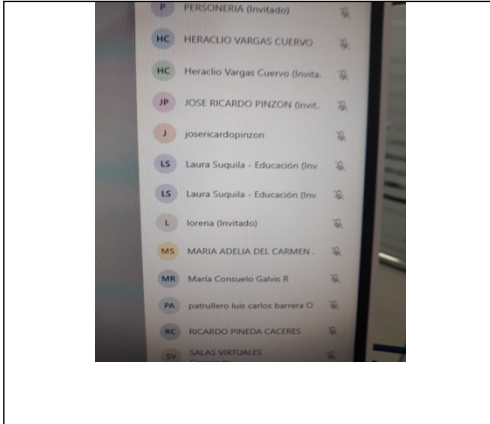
P PERSONERIA (Invitado)

HC HERACLIO VARGAS CUERVO

HC Heraclio Vargas Cuervo (Invita.

JP JOSE RICARDO PINZON (Invit.

J josericardopinzon

LS Laura Suquila - Educación (Inv

LS Laura Suquila - Educación (Inv

L lorena (Invitado)

MS MARIA ADELIA DEL CARMEN .

MR María Consuelo Galvis R

PA patrullero luis carlos barrera O

RC RICARDO PINEDA CACERES

SV SALAS VIRTUALES